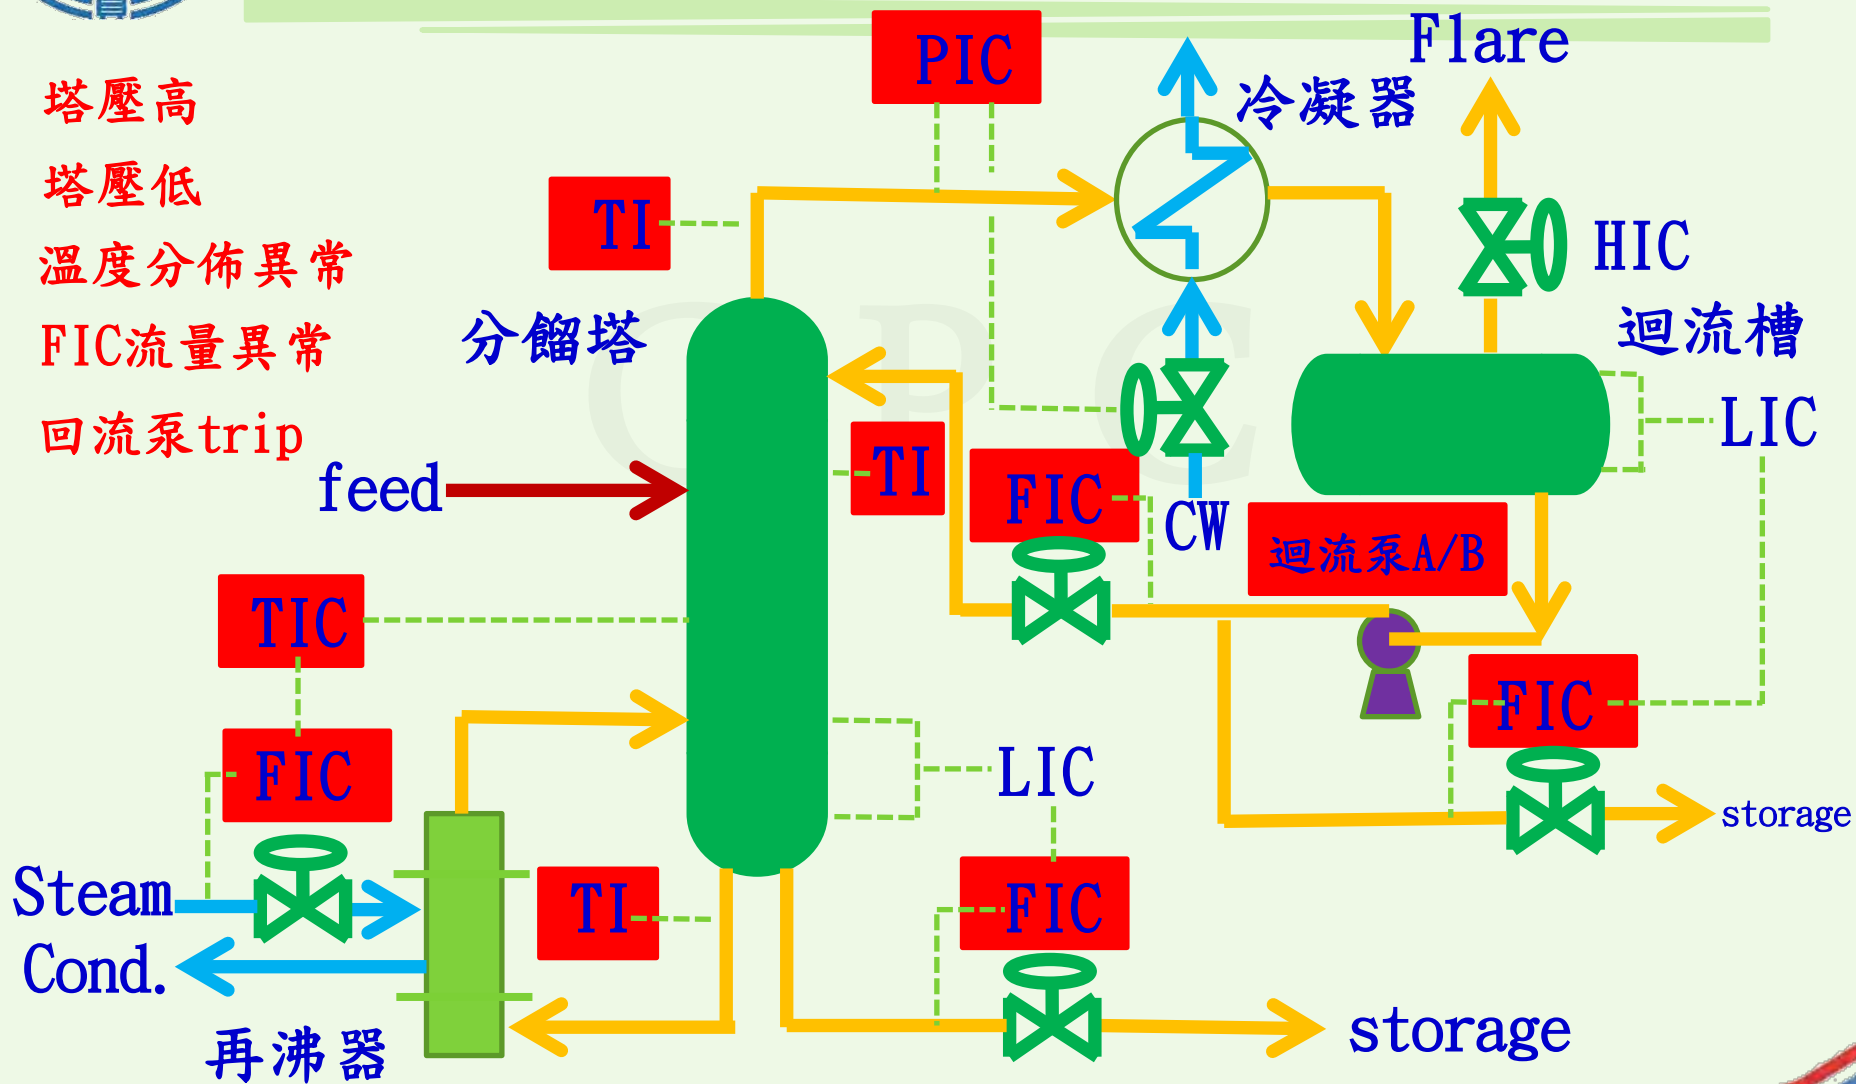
塔壓高

塔壓低

溫度分佈異常

FIC流量異常

回流泵trip

PIC

Flare

冷凝器

TI

HIC

分餾塔

迴流槽

LIC

TI

FIC

feed

CW

迴流泵A/B

TIC

FIC

FIC

LIC

storage

Steam

Cond.

TI

FIC

storage

再沸器